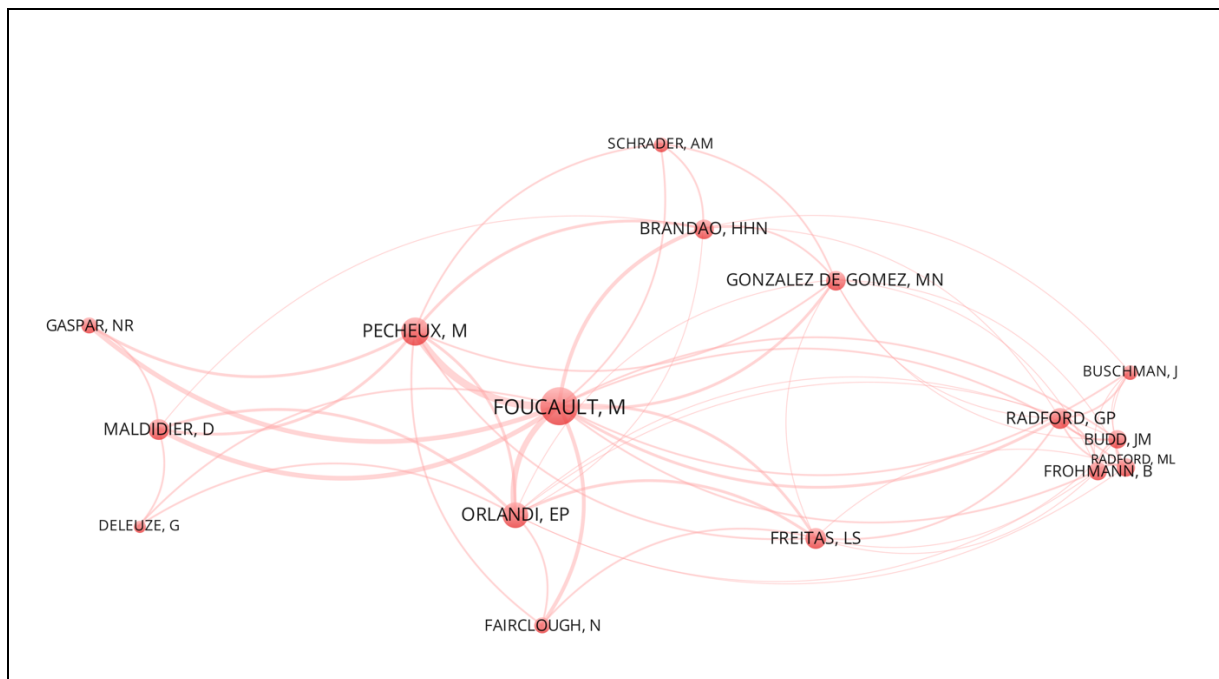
SCHRADER, AM
BRANDAO, HHN
GONZALEZ DE GOMEZ, MN
GASPAR, NR
PECHEUX, M
BUSCHMAN, J
FOUCAULT, M
RADFORD, GP
MALDIDIER, D
BUDD, JM
RADFORD, ML
FROHMANN, B
DELEUZE, G
ORLANDI, EP
FREITAS, LS
FAIRCLOUGH, N